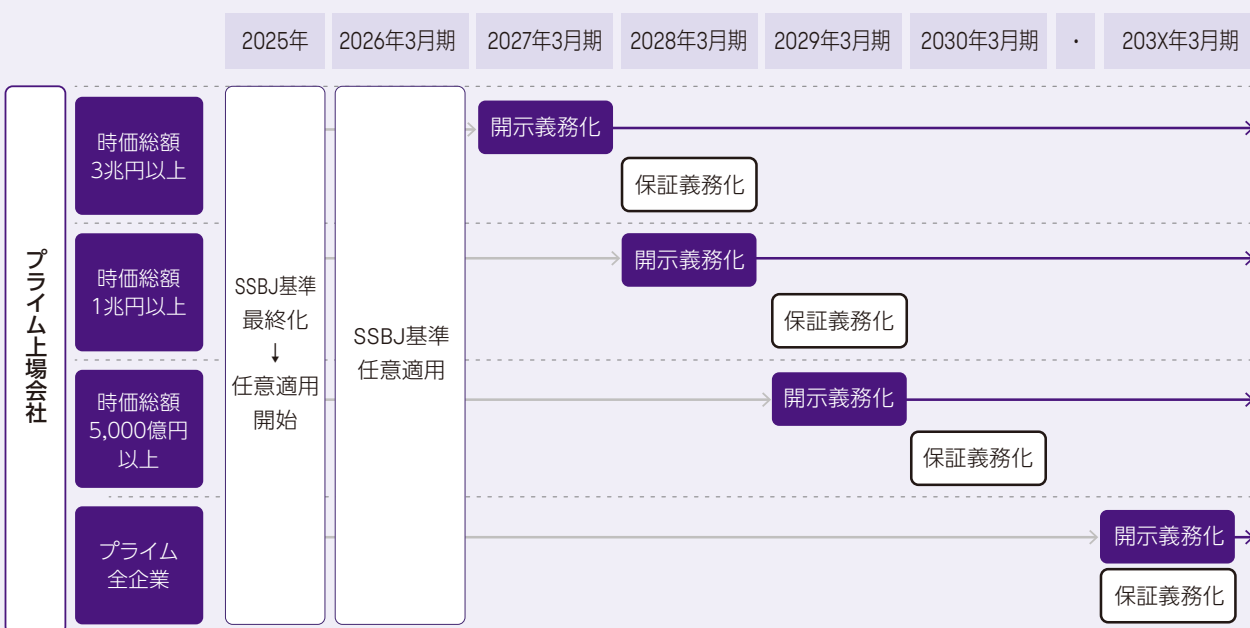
| 2025年 | 2026年3月期 | 2027年3月期 | 2028年3月期 | 2029年3月期 | 2030年3月期 | ・ | 203X年3月期 |
|---|---|---|---|---|---|---|---|

プライム上場会社

時価総額 3兆円以上

SSBJ基準 最終化 ↓ 任意適用 開始

SSBJ基準 任意適用

開示義務化

保証義務化

時価総額 1兆円以上

開示義務化

保証義務化

時価総額 5,000億円 以上

開示義務化

保証義務化

プライム 全企業

開示義務化

保証義務化